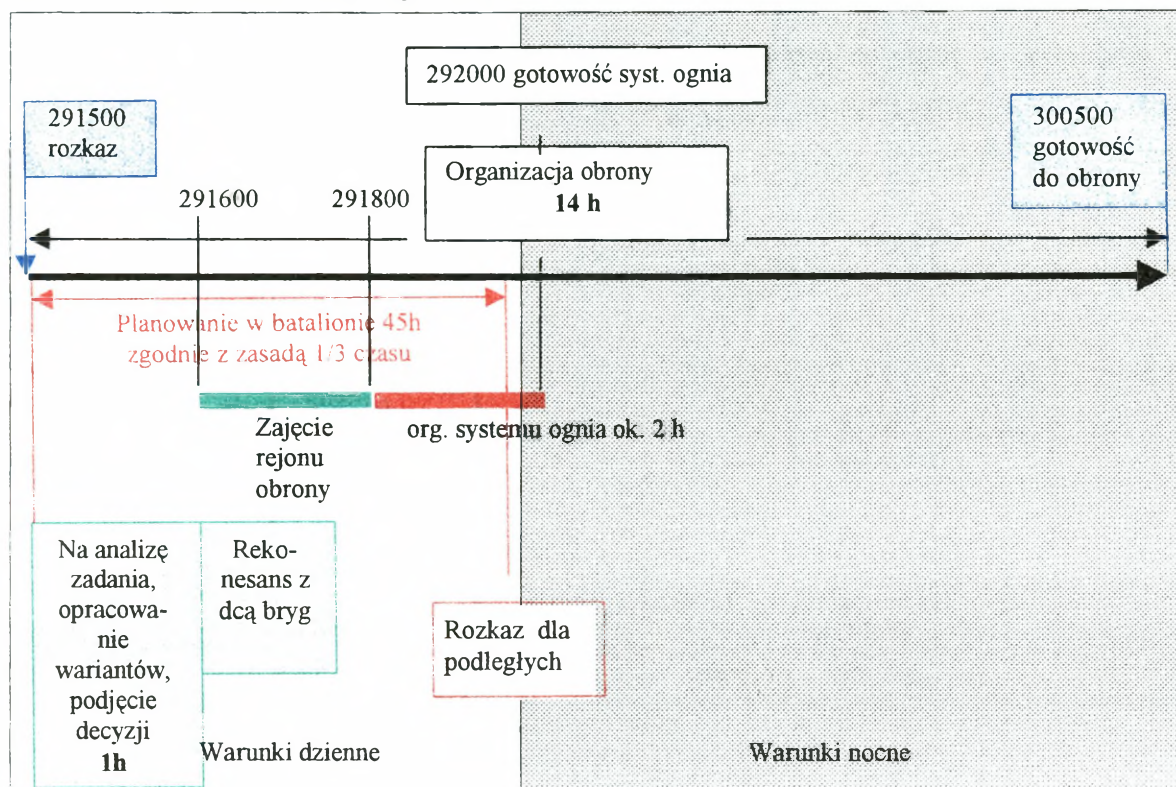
292000 gotowość syst. ognia

291500
rozkaz

300500
gotowość
do obrony

Organizacja obrony
**14 h**

291600

291800

Planowanie w batalionie 45h
zgodnie z zasadą 1/3 czasu

Zajęcie
rejonu
obrony

org. systemu ognia ok. 2 h

Na analizę zadania, opracowanie wariantów, podjęcie decyzji
**1h**

Rekonesans z dcą bryg

Rozkaz dla podległych

Warunki dzienne

Warunki nocne